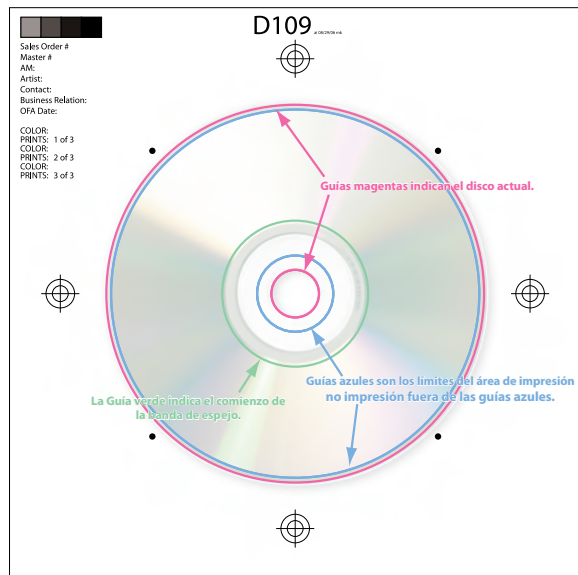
D109 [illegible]

Sales Order #
Master #
AM:
Artist:
Contact:
Business Relation:
OFA Date:

COLOR:
PRINTS: 1 of 3
COLOR:
PRINTS: 2 of 3
COLOR:
PRINTS: 3 of 3

Guías magentas indican el disco actual.

La Guía verde indica el comienzo de la banda de espejo.

Guías azules son los limites del área de impresión no impresión fuera de las guías azules.